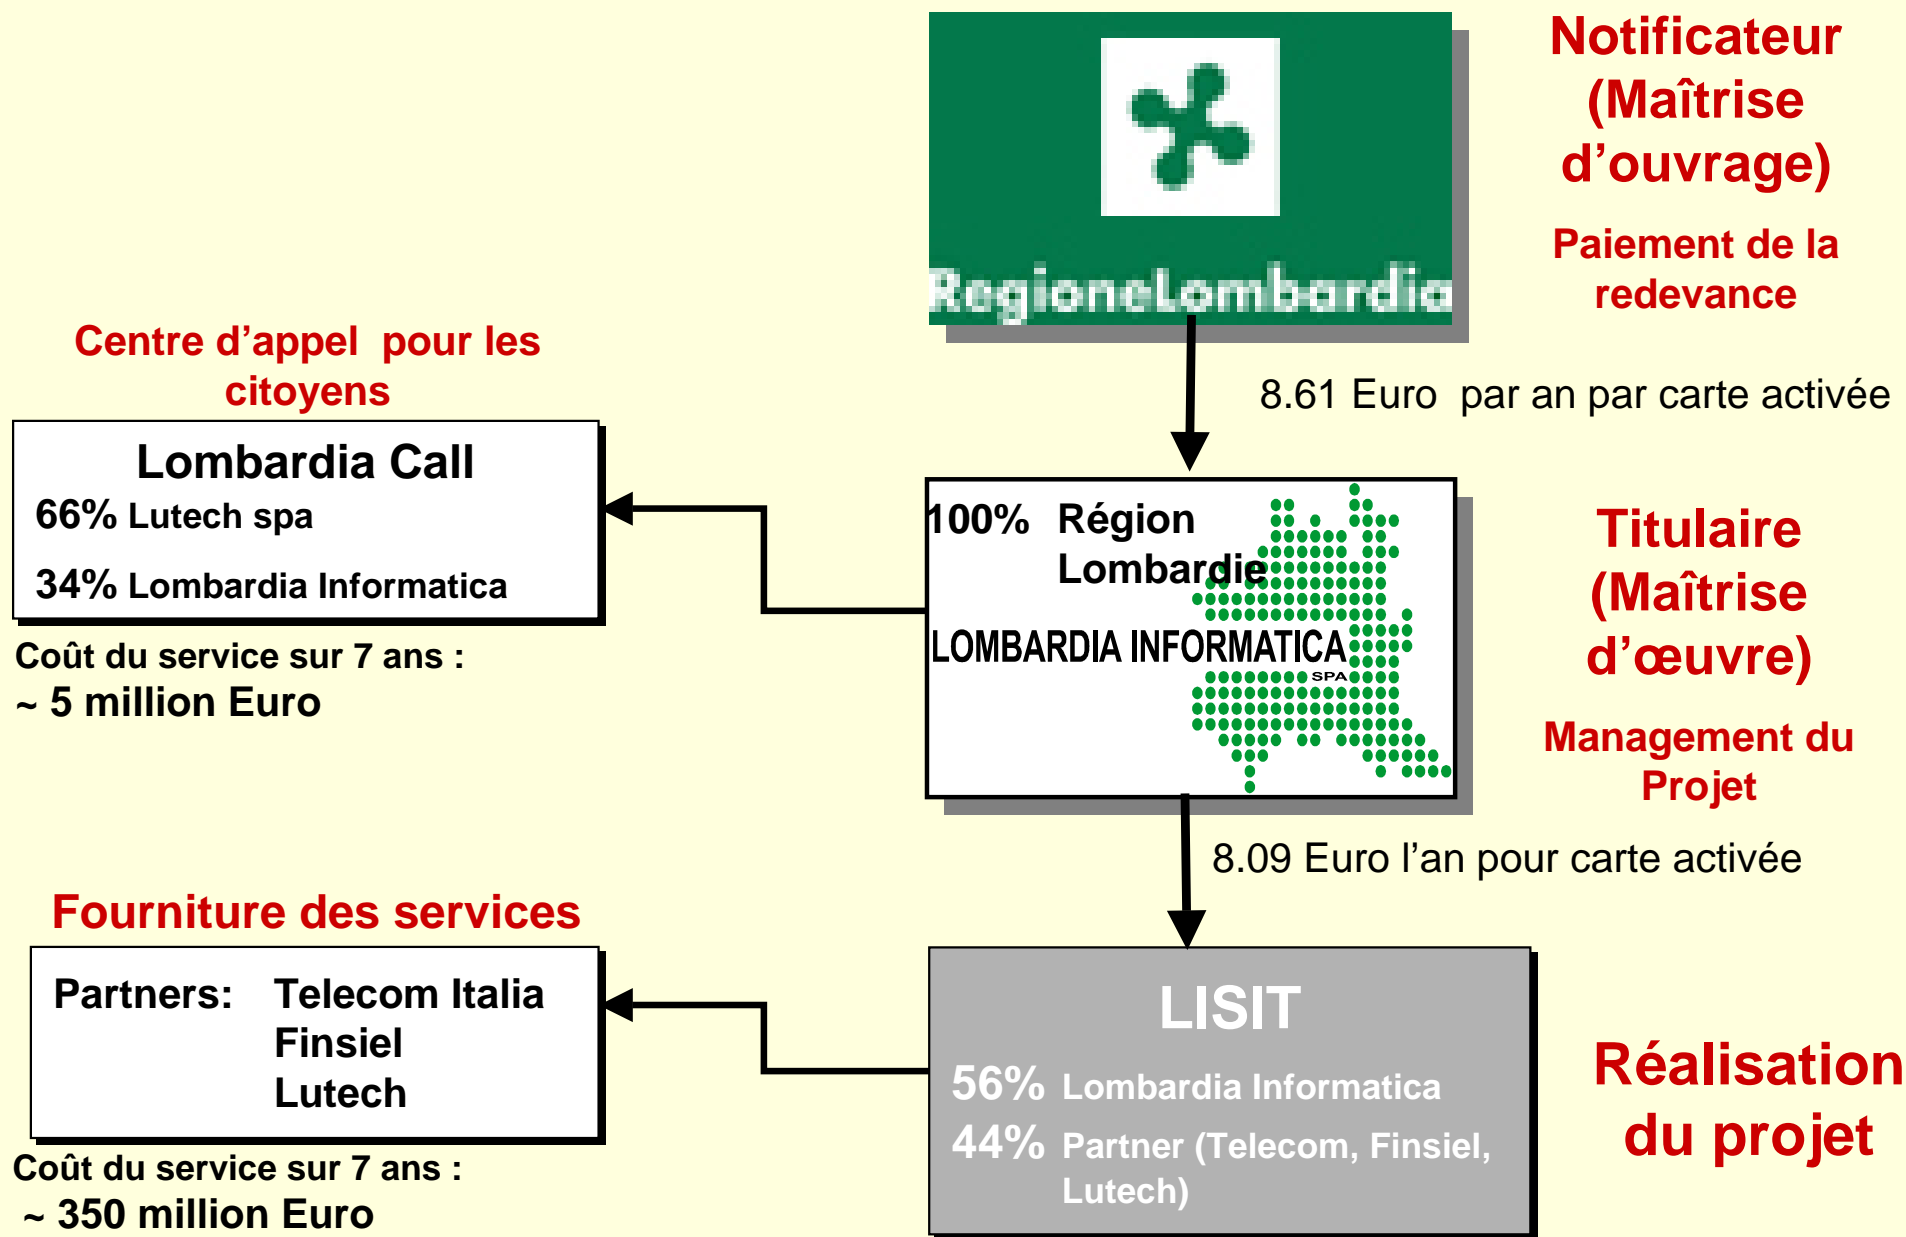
RegioneLombardia

Notificateur (Maîtrise d'ouvrage)

Paiement de la redevance

8.61 Euro par an par carte activée

Centre d'appel pour les citoyens

Lombardia Call
66% Lutech spa
34% Lombardia Informatica

Coût du service sur 7 ans :
~ 5 million Euro

100% Région Lombardie
LOMBARDIA INFORMATICA SPA

Titulaire (Maîtrise d'œuvre)

Management du Projet

8.09 Euro l'an pour carte activée

Fourniture des services

Partners: Telecom Italia
Finsiel
Lutech

Coût du service sur 7 ans :
~ 350 million Euro

LISIT
56% Lombardia Informatica
44% Partner (Telecom, Finsiel, Lutech)

Réalisation du projet